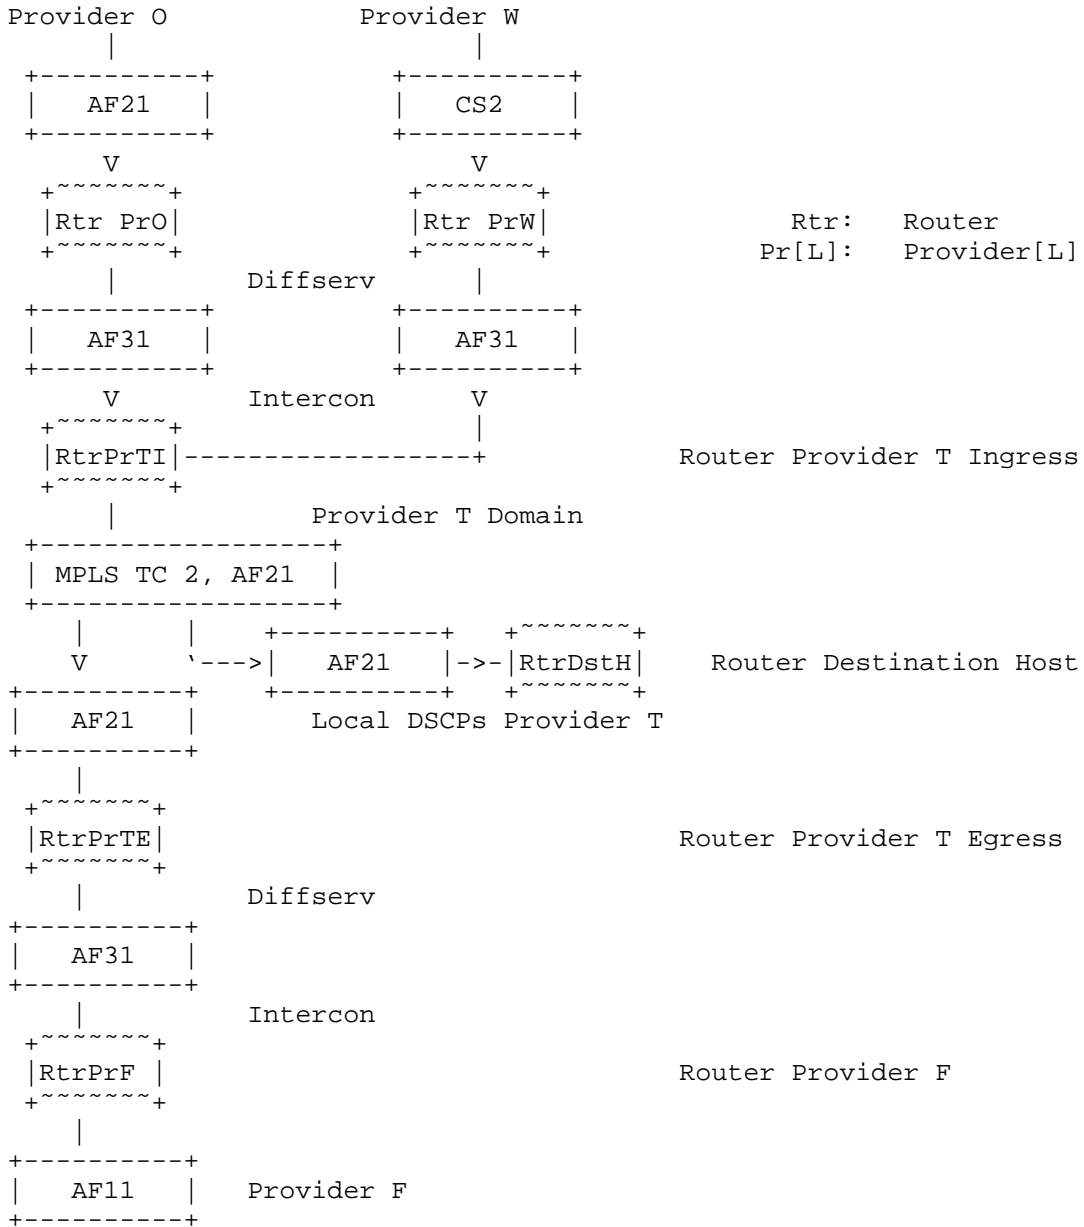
Provider O          Provider W
      |                   |
 +----------+        +----------+
 |   AF21   |        |   CS2    |
 +----------+        +----------+
      V                   V
  +~~~~~~~+           +~~~~~~~+
  |Rtr PrO|           |Rtr PrW|              Rtr:   Router
  +~~~~~~~+           +~~~~~~~+            Pr[L]:   Provider[L]
      |       Diffserv    |
 +----------+        +----------+
 |   AF31   |        |   AF31   |
 +----------+        +----------+
      V       Intercon    V
  +~~~~~~~+               |
  |RtrPrTI|---------------+         Router Provider T Ingress
  +~~~~~~~+
      |           Provider T Domain
 +------------------+
 | MPLS TC 2, AF21  |
 +------------------+
    |      |     +----------+   +~~~~~~~+
    V      `--->|   AF21   |->-|RtrDstH|    Router Destination Host
+----------+     +----------+   +~~~~~~~+
|   AF21   |     Local DSCPs Provider T
+----------+
     |
  +~~~~~~~+
  |RtrPrTE|                         Router Provider T Egress
  +~~~~~~~+
     |        Diffserv
+----------+
|   AF31   |
+----------+
     |        Intercon
  +~~~~~~~+
  |RtrPrF |                         Router Provider F
  +~~~~~~~+
     |
+----------+
|   AF11   |   Provider F
+----------+